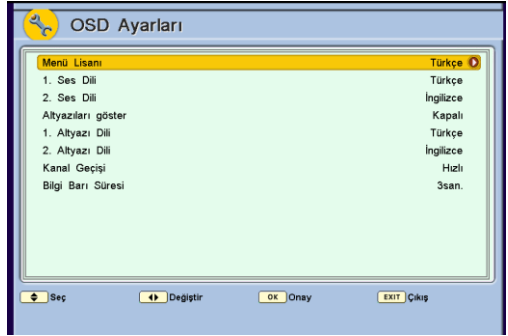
OSD Ayarları

| | |
|---|---|
| Menü Lisanı | Türkçe |
| 1. Ses Dili | Türkçe |
| 2. Ses Dili | İngilizce |
| Altyazıları göster | Kapalı |
| 1. Altyazı Dili | Türkçe |
| 2. Altyazı Dili | İngilizce |
| Kanal Geçişi | Hızlı |
| Bilgi Barı Süresi | 3san. |

Seç Değiştir OK Onay EXIT Çıkış